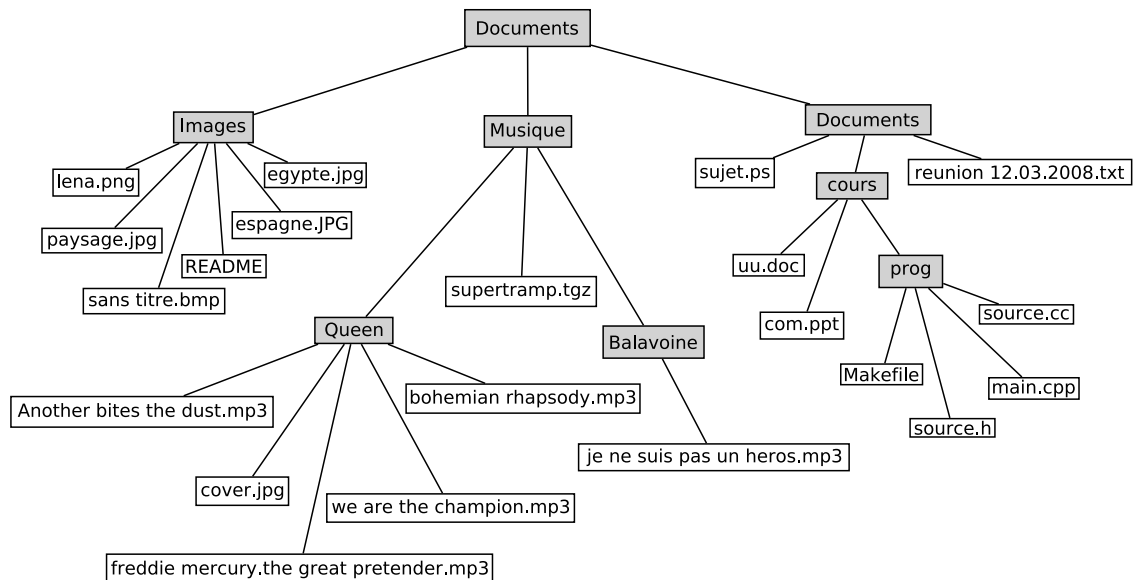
Documents

Images

Musique

Documents

lena.png

egypte.jpg

paysage.jpg

espagne.JPG

README

sans titre.bmp

sujet.ps

cours

reunion 12.03.2008.txt

uu.doc

prog

supertramp.tgz

com.ppt

source.cc

Queen

Balavoine

Makefile

main.cpp

Another bites the dust.mp3

bohemian rhapsody.mp3

source.h

je ne suis pas un heros.mp3

cover.jpg

we are the champion.mp3

freddie mercury.the great pretender.mp3